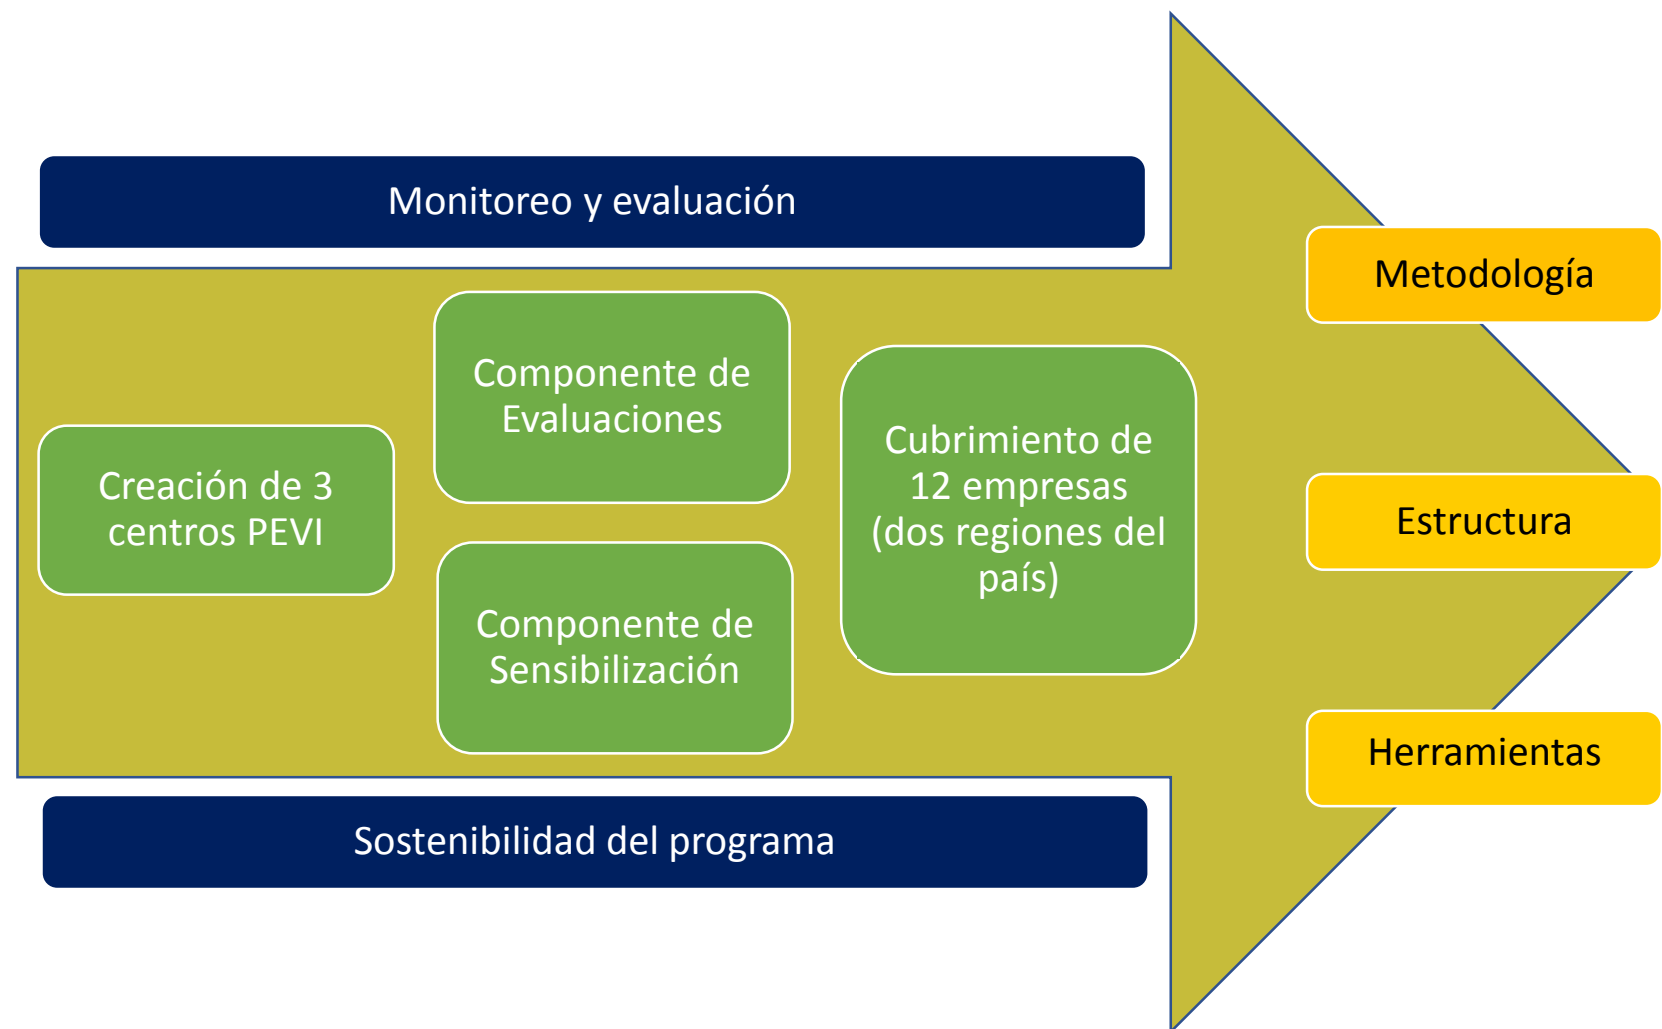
Monitoreo y evaluación

Creación de 3 centros PEVI

Componente de Evaluaciones

Componente de Sensibilización

Cubrimiento de 12 empresas (dos regiones del país)

Metodología

Estructura

Herramientas

Sostenibilidad del programa